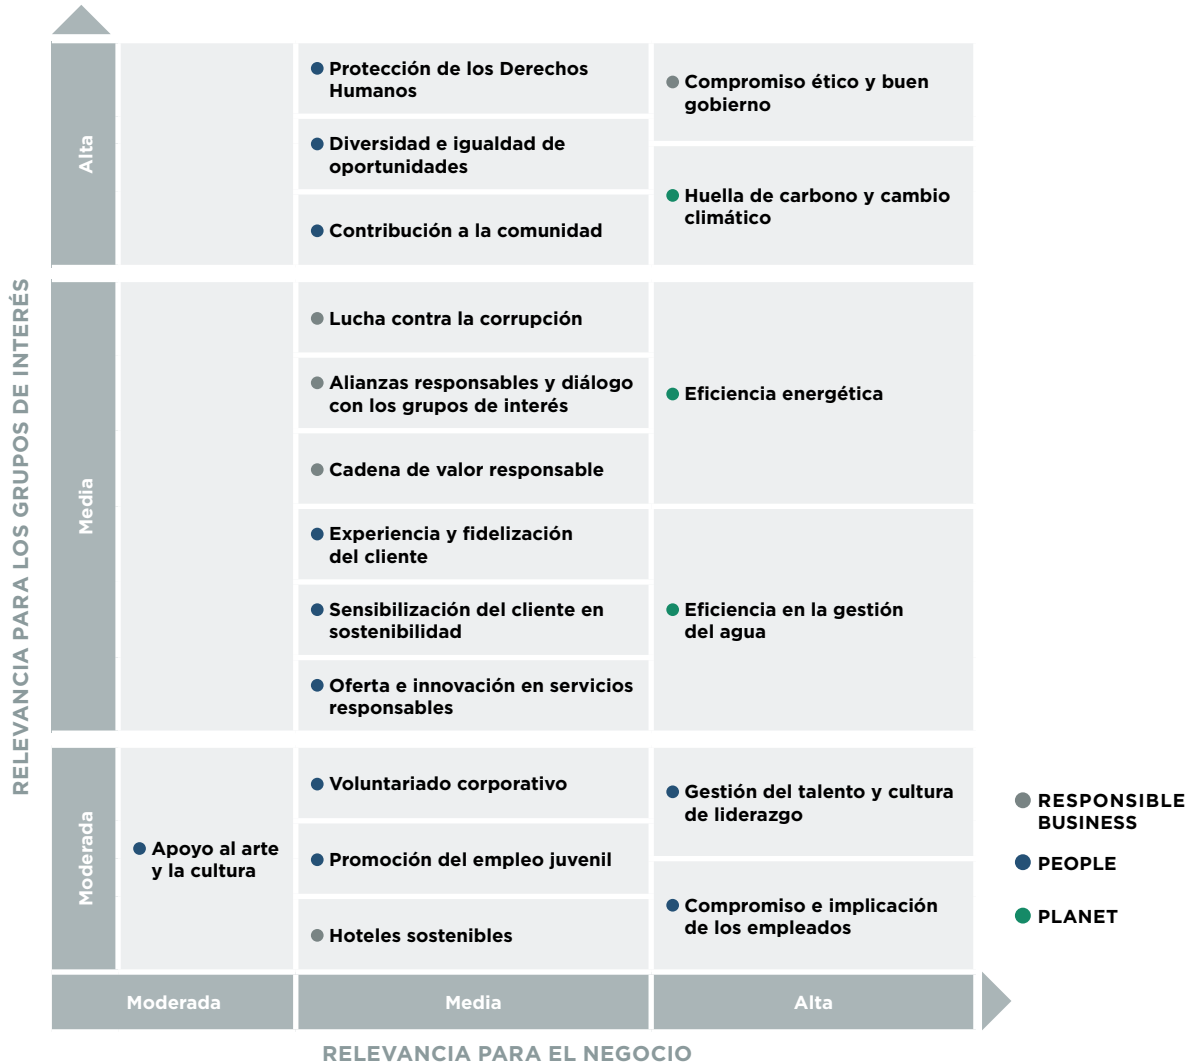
RELEVANCIA PARA LOS GRUPOS DE INTERÉS

Alta

Protección de los Derechos Humanos

Diversidad e igualdad de oportunidades

Contribución a la comunidad

Compromiso ético y buen gobierno

Huella de carbono y cambio climático

Media

Lucha contra la corrupción

Alianzas responsables y diálogo con los grupos de interés

Cadena de valor responsable

Experiencia y fidelización del cliente

Sensibilización del cliente en sostenibilidad

Oferta e innovación en servicios responsables

Eficiencia energética

Eficiencia en la gestión del agua

Moderada

Apoyo al arte y la cultura

Voluntariado corporativo

Promoción del empleo juvenil

Hoteles sostenibles

Gestión del talento y cultura de liderazgo

Compromiso e implicación de los empleados

RESPONSIBLE BUSINESS

PEOPLE

PLANET

Moderada

Media

Alta

RELEVANCIA PARA EL NEGOCIO